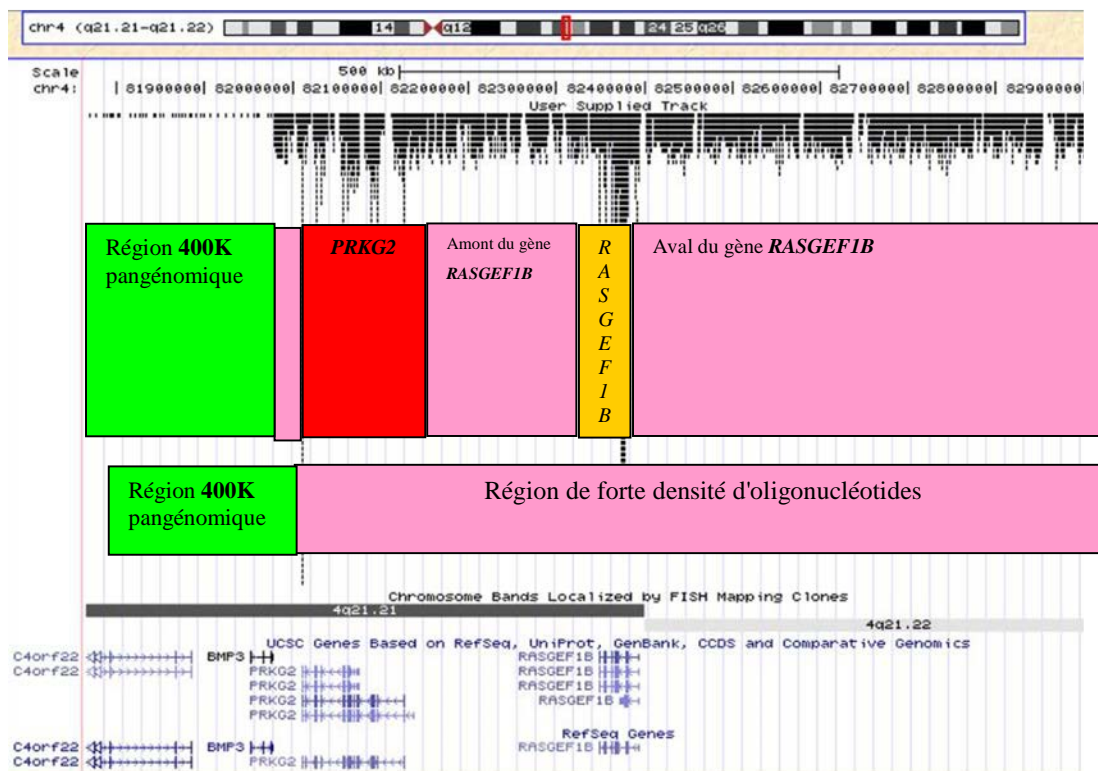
chr4 (q21.21-q21.22) 14 q12 24 25 q26

Scale 500 kb
chr4: 81900000| 82000000| 82100000| 82200000| 82300000| 82400000| 82500000| 82600000| 82700000| 82800000| 82900000|
User Supplied Track

Région **400K** pangénomique

*PRKG2*

Amont du gène *RASGEF1B*

*RASGEF1B*

Aval du gène *RASGEF1B*

Région **400K** pangénomique

Région de forte densité d'oligonucléotides

Chromosome Bands Localized by FISH Mapping Clones
4q21.21
4q21.22
UCSC Genes Based on RefSeq, UniProt, GenBank, CCDS and Comparative Genomics
C4orf22 BMP3 RASGEF1B
C4orf22 PRKG2 RASGEF1B
PRKG2 RASGEF1B
PRKG2 RASGEF1B
PRKG2
RefSeq Genes
C4orf22 BMP3 RASGEF1B
C4orf22 PRKG2